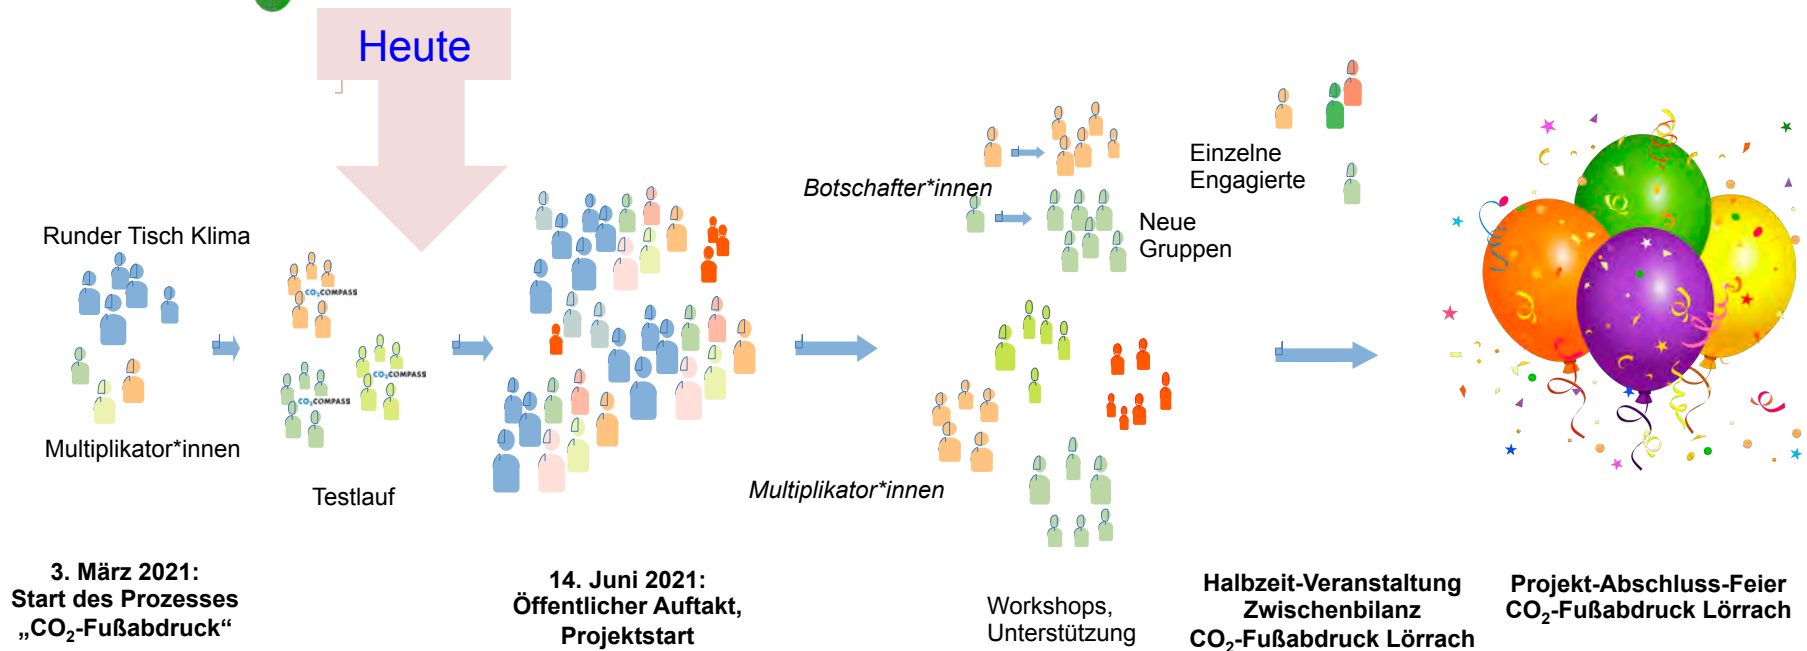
Heute

Runder Tisch Klima

Multiplikator*innen

CO₂COMPASS
CO₂COMPASS
CO₂COMPASS

Testlauf

Botschafter*innen

Einzelne Engagierte

Neue Gruppen

Multiplikator*innen

3. März 2021:
Start des Prozesses
„$CO_2$-Fußabdruck“

14. Juni 2021:
Öffentlicher Auftakt,
Projektstart

Workshops,
Unterstützung

Halbzeit-Veranstaltung
Zwischenbilanz
$CO_2$-Fußabdruck Lörrach

Projekt-Abschluss-Feier
$CO_2$-Fußabdruck Lörrach